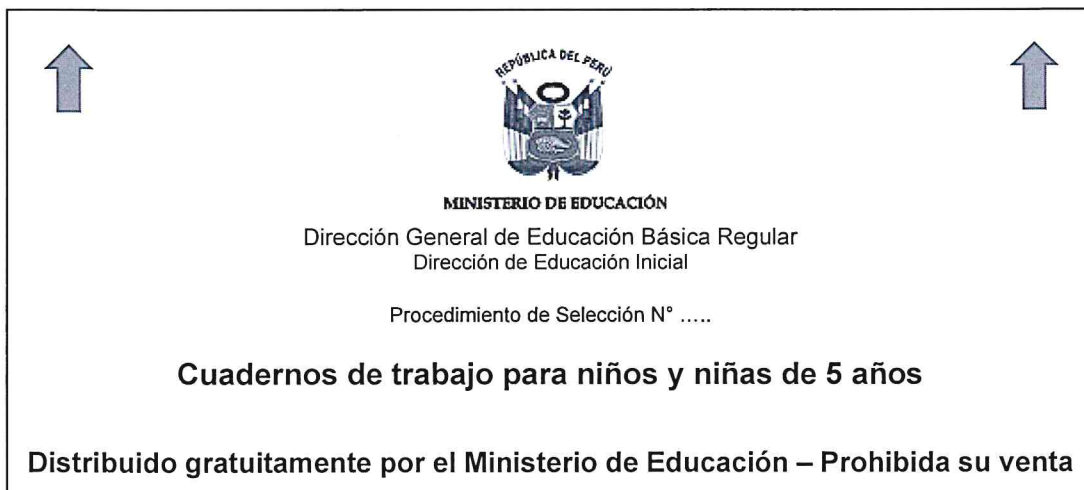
REPÚBLICA DEL PERÚ

MINISTERIO DE EDUCACIÓN

Dirección General de Educación Básica Regular
Dirección de Educación Inicial

Procedimiento de Selección N° .....

Cuadernos de trabajo para niños y niñas de 5 años

Distribuido gratuitamente por el Ministerio de Educación – Prohibida su venta